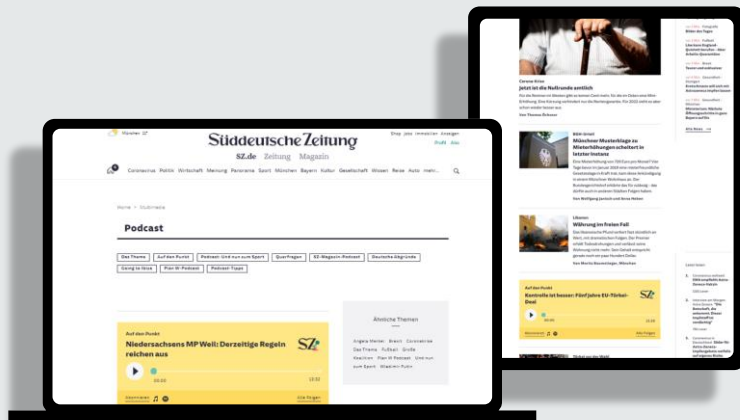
Süddeutsche Zeitung

SZ.de Zeitung Magazin

München 12°

Shop Jobs Immobilien Anzeigen

Profil Abo

Coronavirus Politik Wirtschaft Meinung Panorama Sport München Bayern Kultur Gesellschaft Wissen Reise Auto mehr...

Home > Stichwörter

Podcast

Das Thema Auf den Punkt Podcast: Und nun zum Sport Querfragen SZ-Magazin-Podcast Deutsche Abgründe Going to Ibiza Plan W-Podcast Podcast-Tipps

Auf den Punkt

Niedersachsens MP Weil: Derzeitige Regeln reichen aus

00:00

13:52

Abonnieren

Alle Folgen

Ähnliche Themen

Angela Merkel Brexit Coronavirus Das Thema Fußball Grüne Hörfunk Plan W Podcast Und nun zum Sport Wladimir Putin

Corona-Krise

Jetzt ist die Nullrunde amtlich

Von Thomas Öchsner

BGH-Urteil

Münchner Musterklage zu Mieterhöhungen scheitert in letzter Instanz

Von Wolfgang Janisch und Anna Hoben

Libanon

Währung im freien Fall

Von Moritz Baumstieger, München

Auf den Punkt

Kontrolle ist besser: Fünf Jahre EU-Türkei-Deal

Abonnieren

Alle Folgen

Bilder des Tages

Alle News